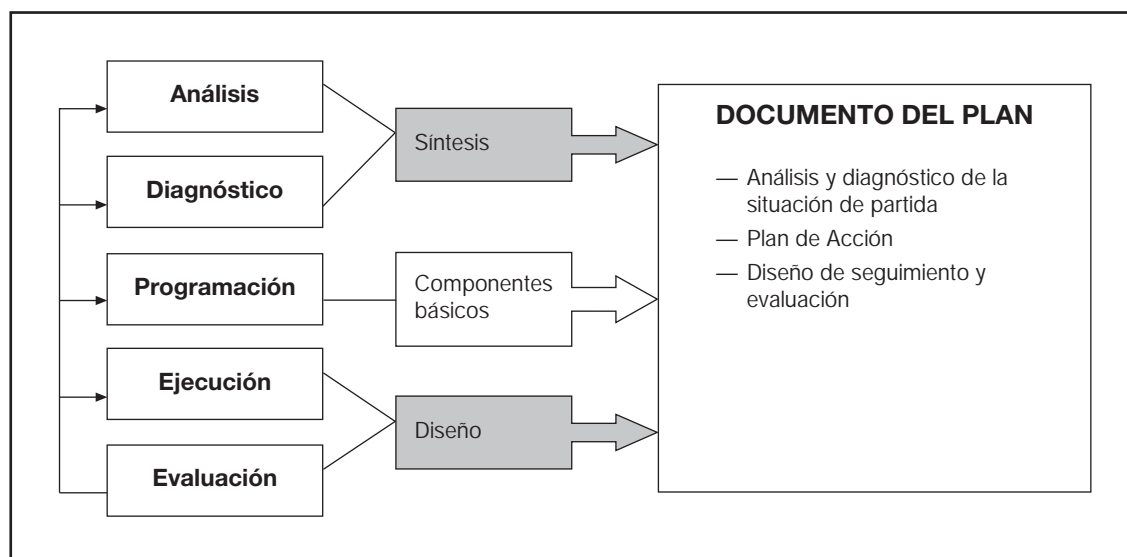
Análisis

Diagnóstico

Síntesis

Programación

Componentes básicos

Ejecución

Evaluación

Diseño

DOCUMENTO DEL PLAN

— Análisis y diagnóstico de la situación de partida
— Plan de Acción
— Diseño de seguimiento y evaluación